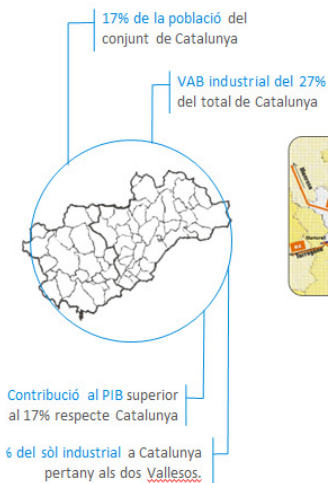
17% de la població del conjunt de Catalunya

VAB industrial del 27% del total de Catalunya

Contribució al PIB superior al 17% respecte Catalunya

6 del sòl industrial a Catalunya pertany als dos Vallesos.